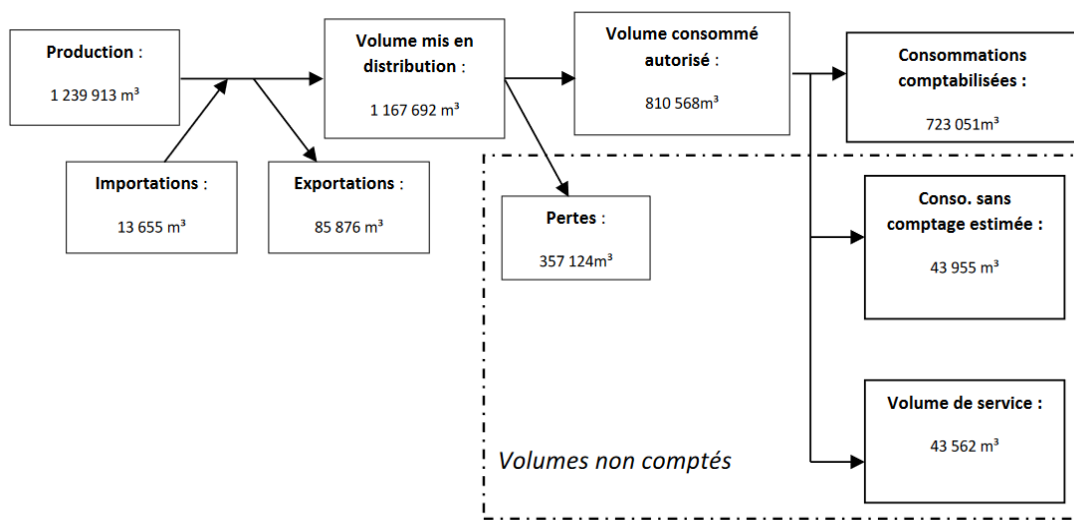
Production :

1 239 913 m³

Importations :

13 655 m³

Exportations :

85 876 m³

Volume mis en distribution :

1 167 692 m³

Volume consommé autorisé :

810 568m³

Pertes :

357 124m³

Consommations comptabilisées :

723 051m³

Conso. sans comptage estimée :

43 955 m³

Volume de service :

43 562 m³

Volumes non comptés